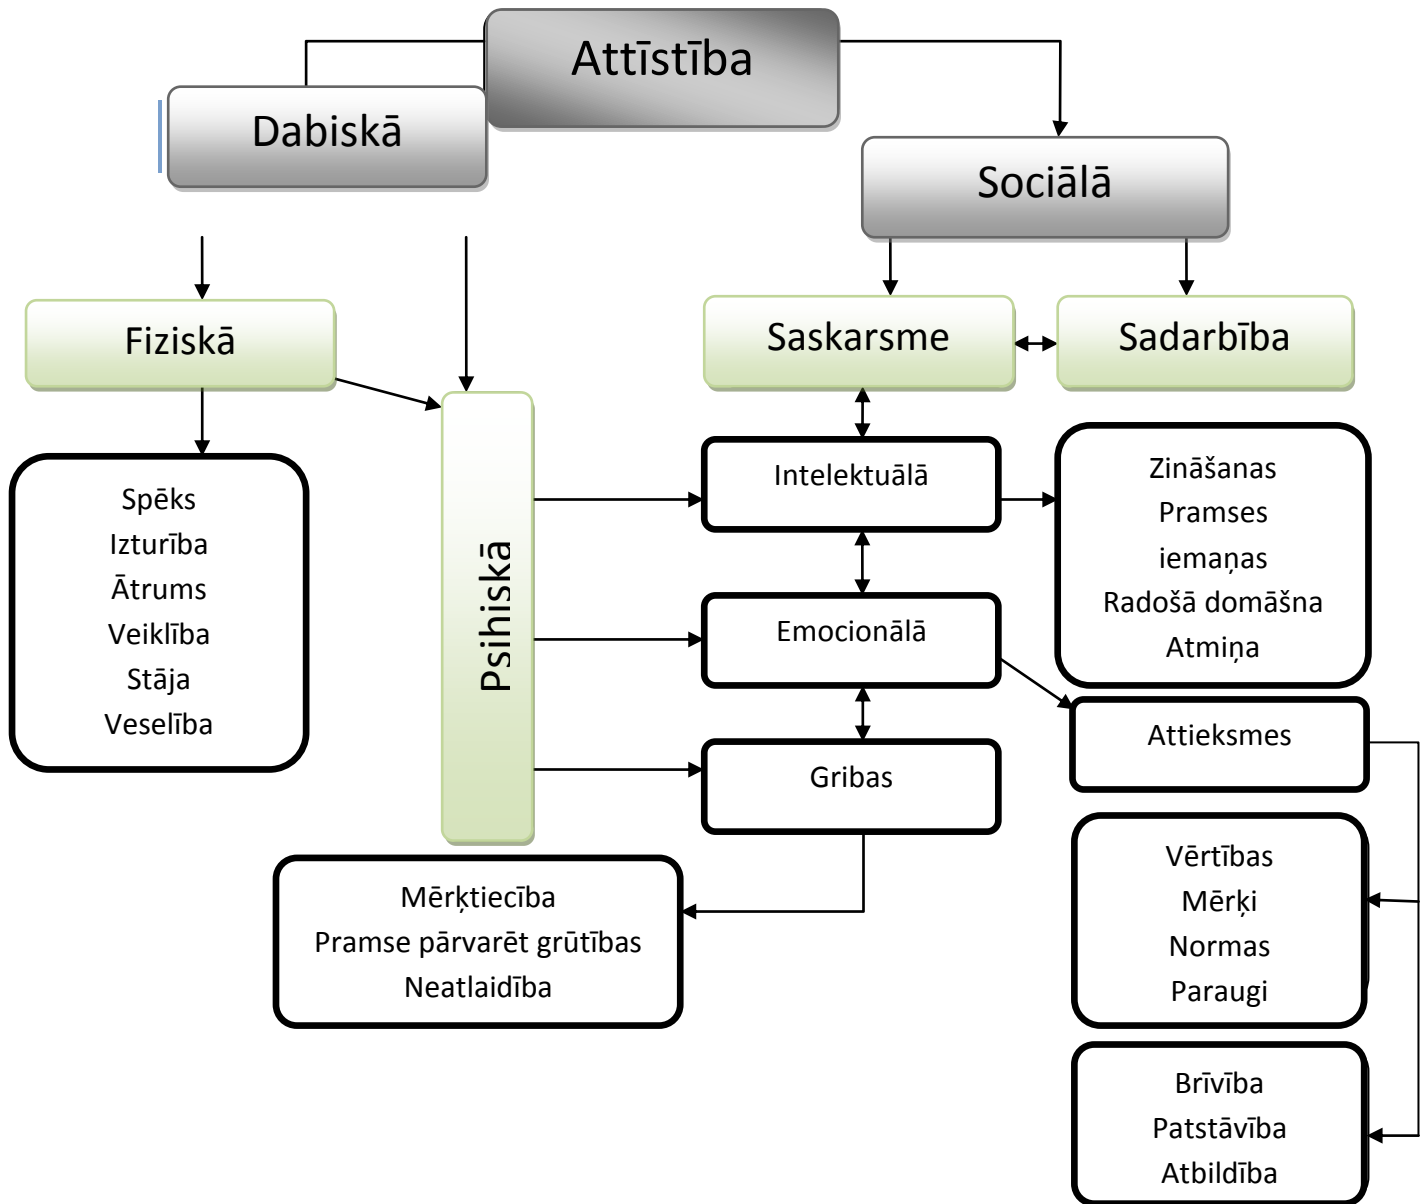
Attīstība

Dabiskā

Sociālā

Fiziskā

Saskarsme

Sadarbība

Spēks
Izturība
Ātrums
Veiklība
Stāja
Veselība

Psihiskā

Intelektuālā

Zināšanas
Pramses
iemaņas
Radošā domāšna
Atmiņa

Emocionālā

Attieksmes

Gribas

Vērtības
Mērķi
Normas
Paraugi

Mērķtiecība
Pramse pārvarēt grūtības
Neatlaidība

Brīvība
Patstāvība
Atbildība